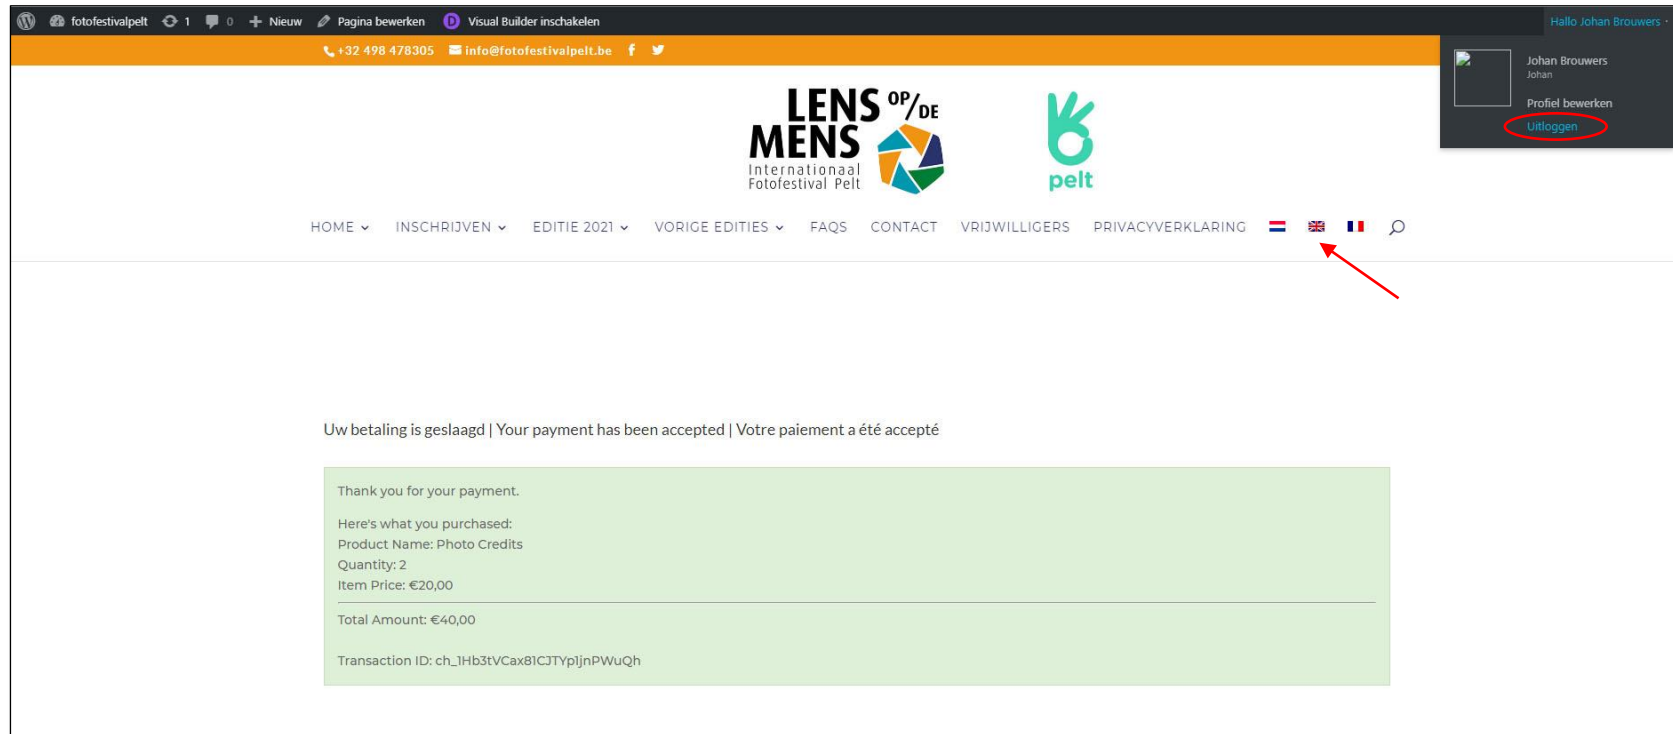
fotofestivalpelt 1 0 Nieuw Pagina bewerken Visual Builder inschakelen Hallo Johan Brouwers

+32 498 478305 info@fotofestivalpelt.be

Johan Brouwers
Johan
Profiel bewerken
Uitloggen

LENS OP/DE MENS Internationaal Fotofestival Pelt

pelt

HOME INSCHRIJVEN EDITIE 2021 VORIGE EDITIES FAQS CONTACT VRIJWILLIGERS PRIVACYVERKLARING

Uw betaling is geslaagd | Your payment has been accepted | Votre paiement a été accepté

Thank you for your payment.

Here's what you purchased:
Product Name: Photo Credits
Quantity: 2
Item Price: €20,00

Total Amount: €40,00

Transaction ID: ch_1Hb3tVCax8ICJTYpljnPWuQh